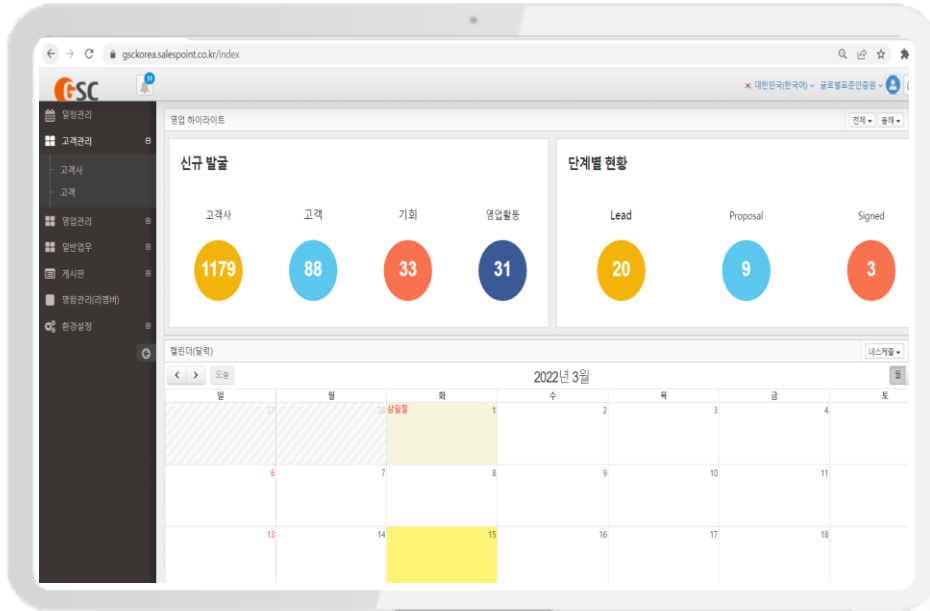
gsckorea.salespoint.co.kr/index

GSC

31

대한민국(한국어) 글로벌표준인증원

일정관리
고객관리
고객사
고객
영업관리
일반업무
게시판
명함관리(리멤버)
환경설정

영업 하이라이트

전체 올해

신규 발굴

고객사 고객 기회 영업활동

1179 88 33 31

단계별 현황

Lead Proposal Signed

20 9 3

캘린더(달력)

내스케줄

오늘

2022년 3월

월

| 일 | 월 | 화 | 수 | 목 | 금 | 토 |
|---|---|---|---|---|---|---|
| 27 | 28 | 삼일절 1 | 2 | 3 | 4 | |
| 6 | 7 | 8 | 9 | 10 | 11 | |
| 13 | 14 | 15 | 16 | 17 | 18 | |